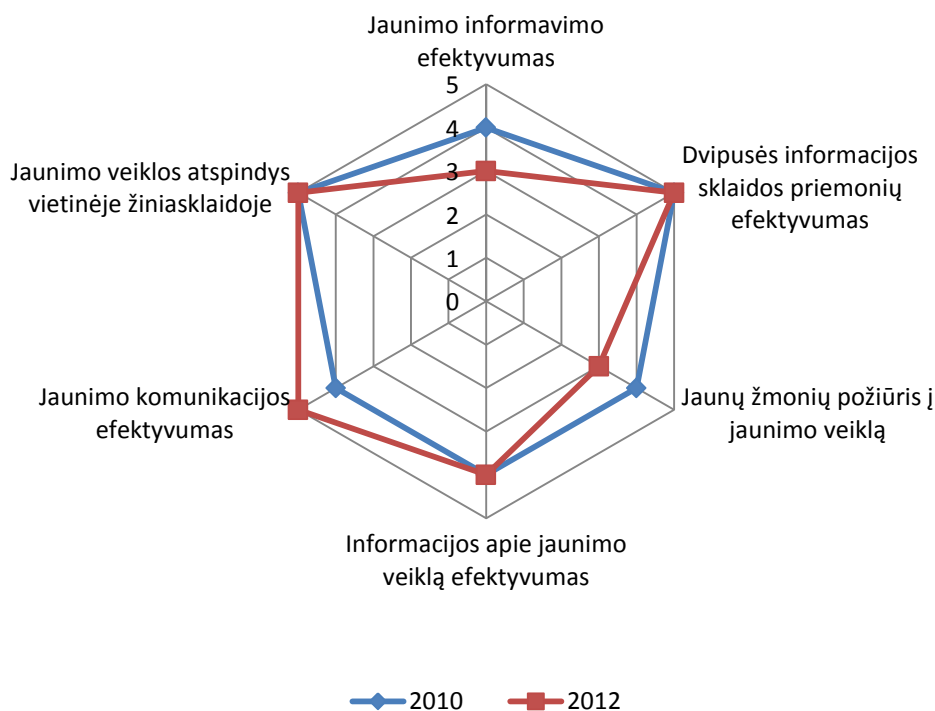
Jaunimo informavimo efektyvumas

5
4
3
2
1
0

Dvipusės informacijos sklaidos priemonių efektyvumas

Jaunų žmonių požiūris į jaunimo veiklą

Informacijos apie jaunimo veiklą efektyvumas

Jaunimo komunikacijos efektyvumas

Jaunimo veiklos atspindys vietinėje žiniasklaidoje

2010
2012